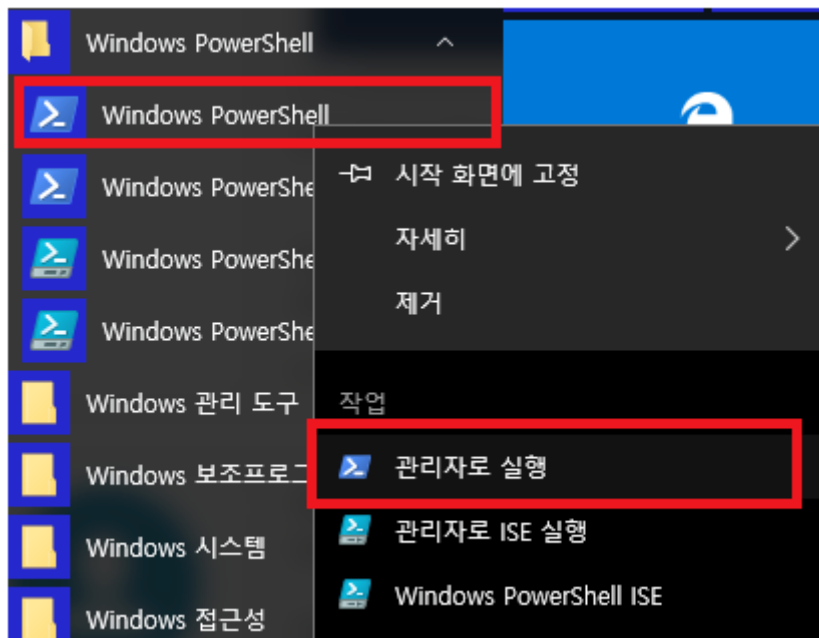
Windows PowerShell
Windows PowerShell
Windows PowerShe
Windows PowerShe
Windows PowerShe
Windows 관리 도구
Windows 보조프로그
Windows 시스템
Windows 접근성

시작 화면에 고정
자세히
제거
작업
관리자로 실행
관리자로 ISE 실행
Windows PowerShell ISE